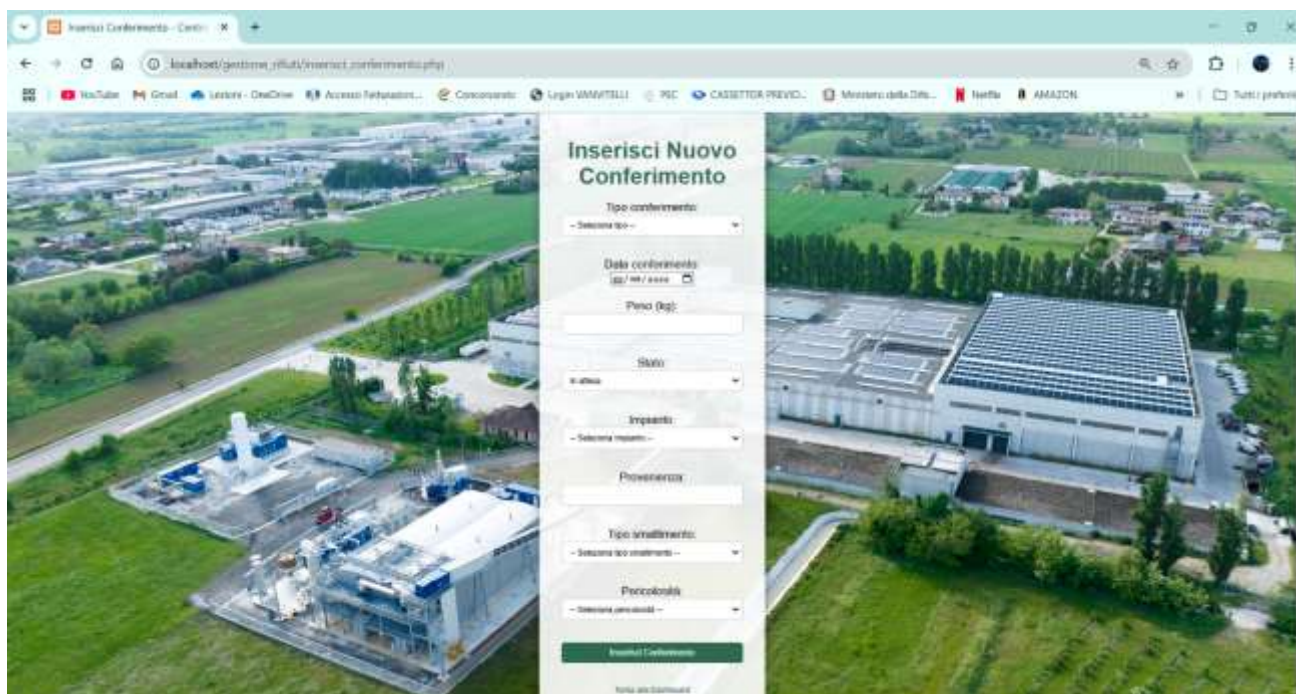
Inserisci Conferimento - Centr ×

localhost/gestione_rifiuti/inserisci_conferimento.php

YouTube Gmail Lezioni - OneDrive Accesso Fatturazioni... Concorsando Login VANVITELLI PEC CASSETTO PREVID... Ministero della Dife... Netflix AMAZON Tutti i preferiti

Inserisci Nuovo Conferimento

Tipo conferimento:
-- Seleziona tipo --

Data conferimento:
gg/mm/aaaa

Peso (kg):

Stato:
In attesa

Impianto:
-- Seleziona impianto --

Provenienza:

Tipo smaltimento:
-- Seleziona tipo smaltimento --

Pericolosità:
-- Seleziona pericolosità --

Inserisci Conferimento

Torna alla Dashboard